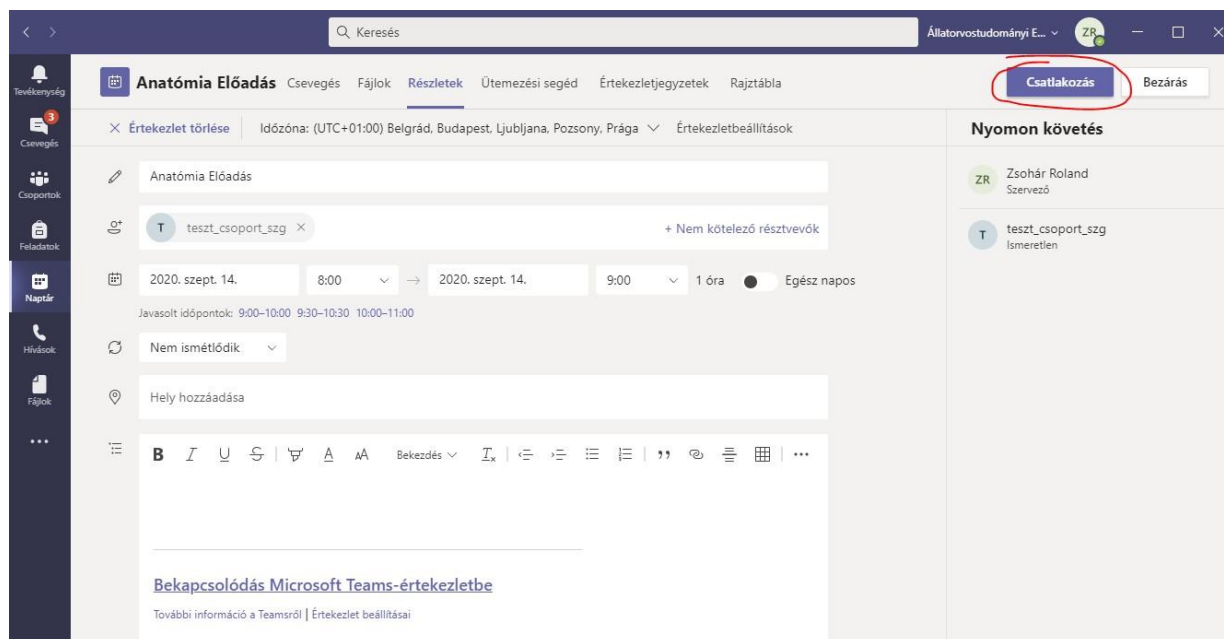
Keresés

Állatorvostudományi E... ZR

Tevékenység
3
Csevegés
Csoportok
Feladatok
Naptár
Hívások
Fájlok
...

Anatómia Előadás Csevegés Fájlok Részletek Ütemezési segéd Értekezletjegyzetek Rajztábla

Csatlakozás Bezárás

× Értekezlet törlése Időzóna: (UTC+01:00) Belgrád, Budapest, Ljubljana, Pozsony, Prága Értekezletbeállítások

Anatómia Előadás

T teszt_csoport_szg ×

+ Nem kötelező résztvevők

2020. szept. 14. 8:00 → 2020. szept. 14. 9:00 1 óra Egész napos

Javasolt időpontok: 9:00–10:00 9:30–10:30 10:00–11:00

Nem ismétlődik

Hely hozzáadása

B I U S A AA Bekezdés $I_x$ ,, ...

Bekapcsolódás Microsoft Teams-értekezletbe

További információ a Teamsről | Értekezlet beállításai

Nyomon követés

ZR Zsohár Roland
Szervező

T teszt_csoport_szg
Ismeretlen